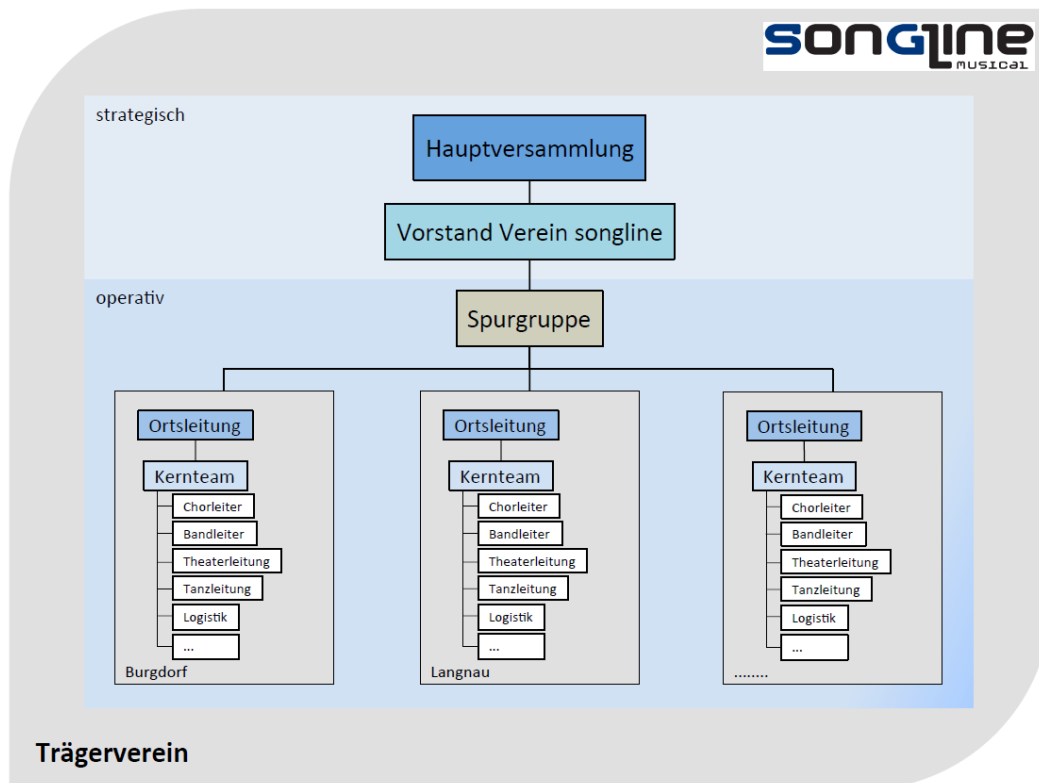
SONGLINE MUSICAL

strategisch

Hauptversammlung

Vorstand Verein songline

operativ

Spurgruppe

Ortsleitung
Kernteam
Chorleiter
Bandleiter
Theaterleitung
Tanzleitung
Logistik
...
Burgdorf

Ortsleitung
Kernteam
Chorleiter
Bandleiter
Theaterleitung
Tanzleitung
Logistik
...
Langnau

Ortsleitung
Kernteam
Chorleiter
Bandleiter
Theaterleitung
Tanzleitung
Logistik
...
........

Trägerverein